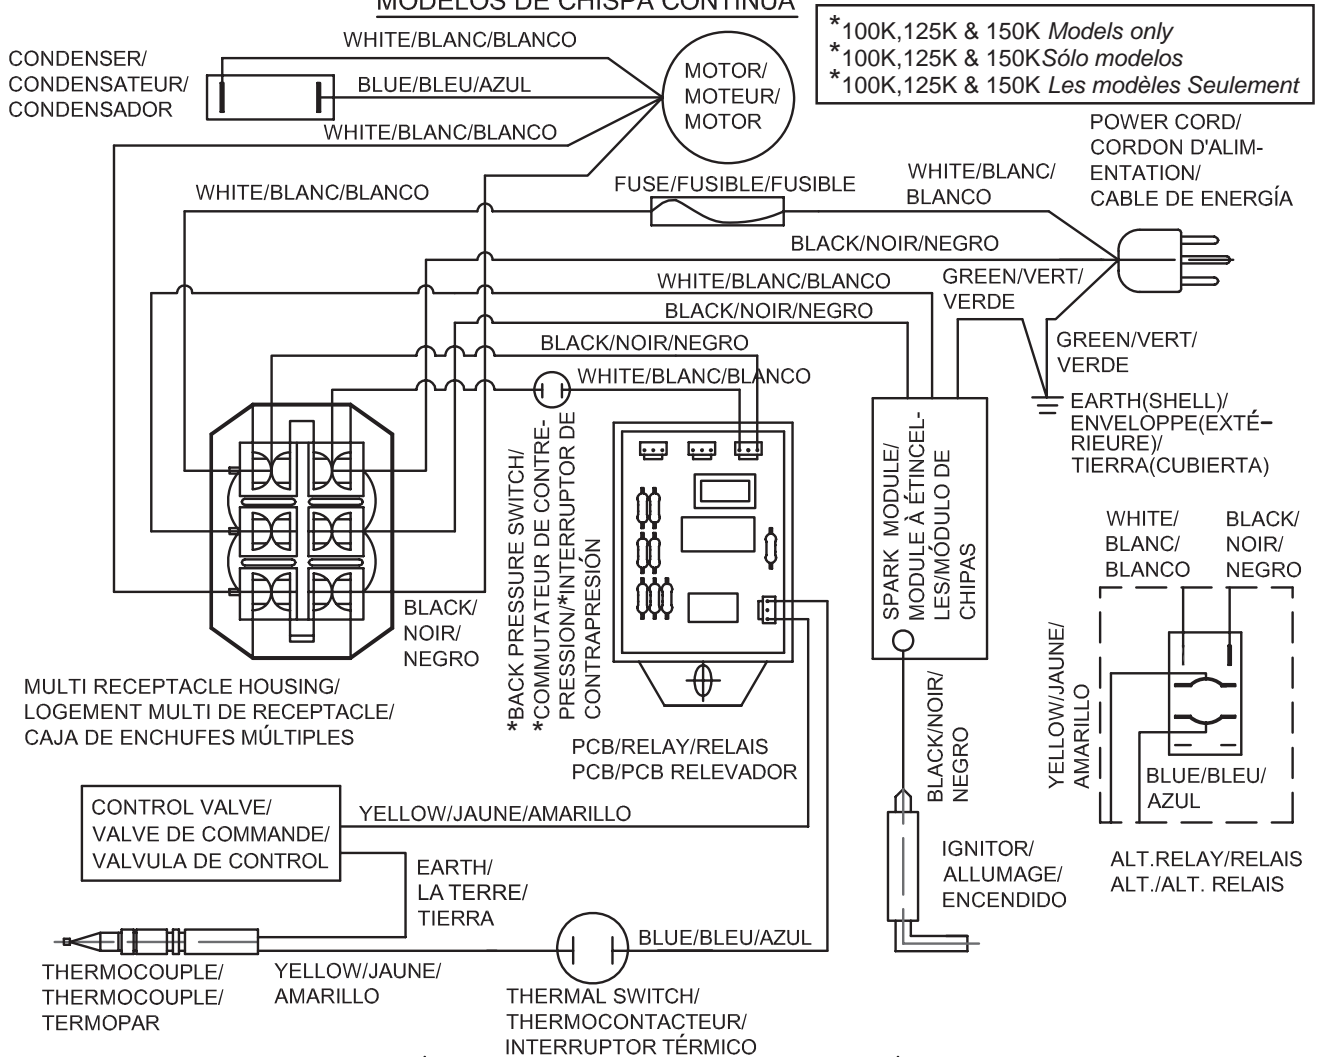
MODELOS DE CHISPA CONTINUA

*100K,125K & 150K *Models only*
*100K,125K & 150K*Sólo modelos*
*100K,125K & 150K *Les modèles Seulement*

CONDENSER/ CONDENSATEUR/ CONDENSADOR

WHITE/BLANC/BLANCO

BLUE/BLEU/AZUL

WHITE/BLANC/BLANCO

MOTOR/ MOTEUR/ MOTOR

POWER CORD/ CORDON D'ALIMENTATION/ CABLE DE ENERGÍA

WHITE/BLANC/BLANCO

FUSE/FUSIBLE/FUSIBLE

WHITE/BLANC/ BLANCO

BLACK/NOIR/NEGRO

WHITE/BLANC/BLANCO

GREEN/VERT/ VERDE

BLACK/NOIR/NEGRO

GREEN/VERT/ VERDE

BLACK/NOIR/NEGRO

WHITE/BLANC/BLANCO

EARTH(SHELL)/ ENVELOPPE(EXTÉRIEURE)/ TIERRA(CUBIERTA)

*BACK PRESSURE SWITCH/ *COMMUTATEUR DE CONTRE-PRESSION/*INTERRUPTOR DE CONTRAPRESIÓN

SPARK MODULE/ MODULE À ÉTINCELLES/MÓDULO DE CHIPAS

WHITE/ BLANC/ BLANCO

BLACK/ NOIR/ NEGRO

BLACK/ NOIR/ NEGRO

MULTI RECEPTACLE HOUSING/ LOGEMENT MULTI DE RECEPTACLE/ CAJA DE ENCHUFES MÚLTIPLES

YELLOW/JAUNE/ AMARILLO

BLACK/NOIR/ NEGRO

PCB/RELAY/RELAIS PCB/PCB RELEVADOR

BLUE/BLEU/ AZUL

CONTROL VALVE/ VALVE DE COMMANDE/ VALVULA DE CONTROL

YELLOW/JAUNE/AMARILLO

EARTH/ LA TERRE/ TIERRA

IGNITOR/ ALLUMAGE/ ENCENDIDO

ALT.RELAY/RELAIS ALT./ALT. RELAIS

BLUE/BLEU/AZUL

THERMOCOUPLE/ THERMOCOUPLE/ TERMOPAR

YELLOW/JAUNE/ AMARILLO

THERMAL SWITCH/ THERMOCONTACTEUR/ INTERRUPTOR TÉRMICO